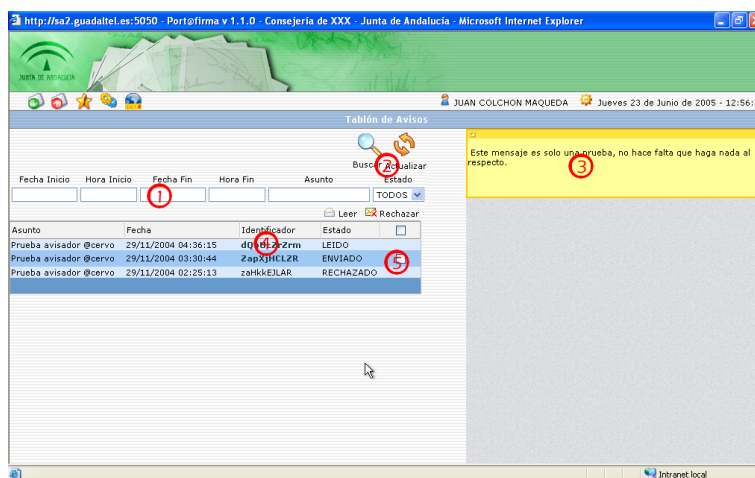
http://sa2.guadaltel.es:5050 - Port@firma v 1.1.0 - Consejeria de XXX - Junta de Andalucia - Microsoft Internet Explorer

JUNTA DE ANDALUCIA

JUAN COLCHON MAQUEDA Jueves 23 de Junio de 2005 - 12:56:

Tablón de Avisos

Buscar Actualizar

Fecha Inicio Hora Inicio Fecha Fin Hora Fin Asunto Estado

TODOS

Leer Rechazar

| Asunto | Fecha | Identificador | Estado | |
|---|---|---|---|---|
| Prueba avisador @cervo | 29/11/2004 04:36:15 | dQ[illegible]Zrm | LEIDO | |
| Prueba avisador @cervo | 29/11/2004 03:30:44 | ZapXjHCLZR | ENVIADO | |
| Prueba avisador @cervo | 29/11/2004 02:25:13 | zaHkkEJLAR | RECHAZADO | |

Este mensaje es solo una prueba, no hace falta que haga nada al respecto.

1 2 3 4 5

Intranet local